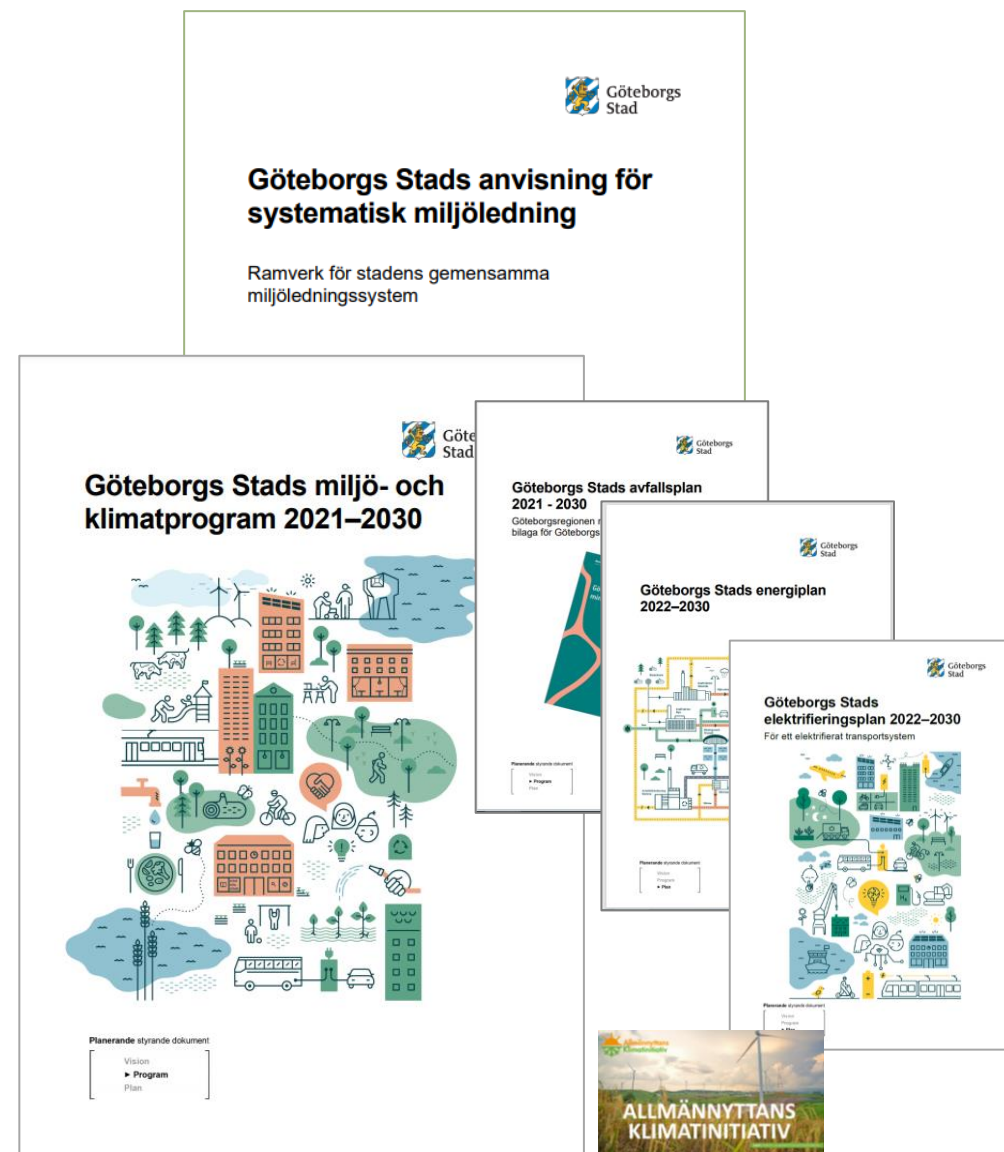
Göteborgs Stad

Göteborgs Stads anvisning för systematisk miljöledning

Ramverk för stadens gemensamma miljöledningssystem

Göte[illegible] Stad

Göteborgs Stads miljö- och klimatprogram 2021–2030

Planerande styrande dokument

Vision
► Program
Plan

Göteborgs Stad

Göteborgs Stads avfallsplan 2021 - 2030

Göteborgsregionen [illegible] bilaga för Göteborgs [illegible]

Planerande styrande dokument

Vision
► Program
Plan

Göteborgs Stad

Göteborgs Stads energiplan 2022–2030

Planerande styrande dokument

Vision
Program
► Plan

Göteborgs Stad

Göteborgs Stads elektrifieringsplan 2022–2030

För ett elektrifierat transportsystem

Planerande styrande dokument

Vision
Program
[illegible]

Allmännyttans Klimatinitiativ

ALLMÄNNYTTANS KLIMATINITIATIV